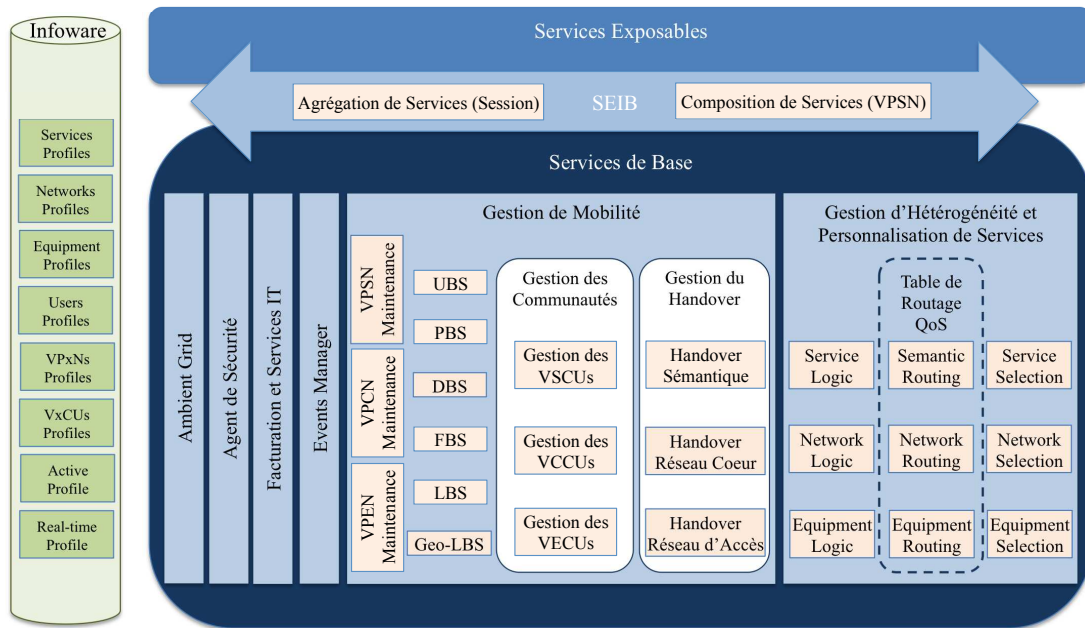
Infoware

Services Profiles

Networks Profiles

Equipment Profiles

Users Profiles

VPxNs Profiles

VxCUs Profiles

Active Profile

Real-time Profile

Services Exposables

Agrégation de Services (Session)

SEIB

Composition de Services (VPSN)

Services de Base

Ambient Grid

Agent de Sécurité

Facturation et Services IT

Events Manager

Gestion de Mobilité

VPSN Maintenance

UBS

PBS

VPCN Maintenance

DBS

FBS

VPEN Maintenance

LBS

Geo-LBS

Gestion des Communautés

Gestion des VSCUs

Gestion des VCCUs

Gestion des VECUs

Gestion du Handover

Handover Sémantique

Handover Réseau Coeur

Handover Réseau d'Accès

Gestion d'Hétérogénéité et Personnalisation de Services

Table de Routage QoS

Service Logic

Semantic Routing

Service Selection

Network Logic

Network Routing

Network Selection

Equipment Logic

Equipment Routing

Equipment Selection